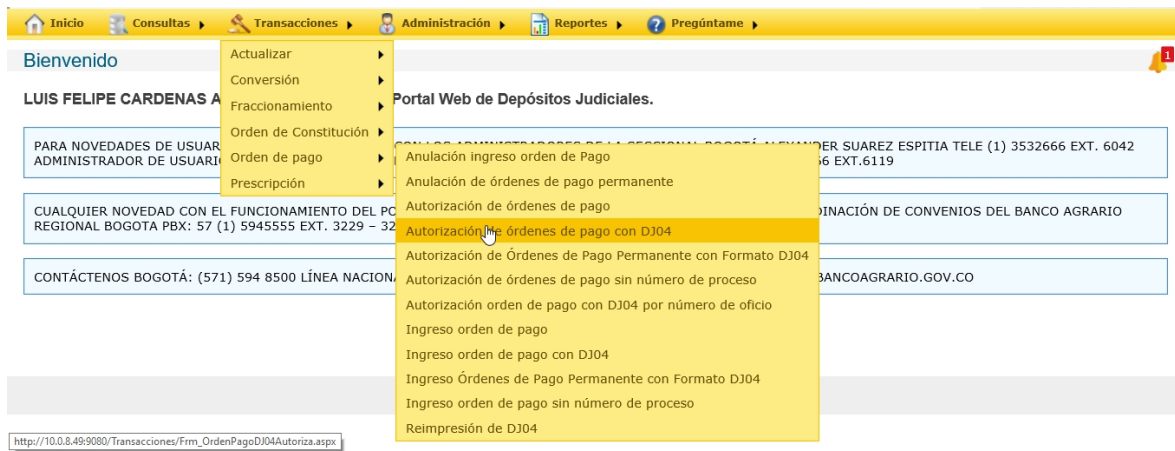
Inicio Consultas ▸ Transacciones ▸ Administración ▸ Reportes ▸ Pregúntame ▸

Bienvenido

1

LUIS FELIPE CARDENAS A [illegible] Portal Web de Depósitos Judiciales.

PARA NOVEDADES DE USUAR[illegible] CON LOS ADMINISTRADORES DE LA SECCIONAL BOGOTÁ ALEXANDER SUAREZ ESPITIA TELE (1) 3532666 EXT. 6042 ADMINISTRADOR DE USUARI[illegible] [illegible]6 EXT.6119

CUALQUIER NOVEDAD CON EL FUNCIONAMIENTO DEL PO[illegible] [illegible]DINACIÓN DE CONVENIOS DEL BANCO AGRARIO REGIONAL BOGOTA PBX: 57 (1) 5945555 EXT. 3229 – 32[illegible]

CONTÁCTENOS BOGOTÁ: (571) 594 8500 LÍNEA NACIONA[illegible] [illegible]BANCOAGRARIO.GOV.CO

Actualizar ▸
Conversión ▸
Fraccionamiento ▸
Orden de Constitución ▸
Orden de pago ▸
Prescripción ▸

Anulación ingreso orden de Pago
Anulación de órdenes de pago permanente
Autorización de órdenes de pago
Autorización de órdenes de pago con DJ04
Autorización de Órdenes de Pago Permanente con Formato DJ04
Autorización de órdenes de pago sin número de proceso
Autorización orden de pago con DJ04 por número de oficio
Ingreso orden de pago
Ingreso orden de pago con DJ04
Ingreso Órdenes de Pago Permanente con Formato DJ04
Ingreso orden de pago sin número de proceso
Reimpresión de DJ04

http://10.0.8.49:9080/Transacciones/Frm_OrdenPagoDJ04Autoriza.aspx